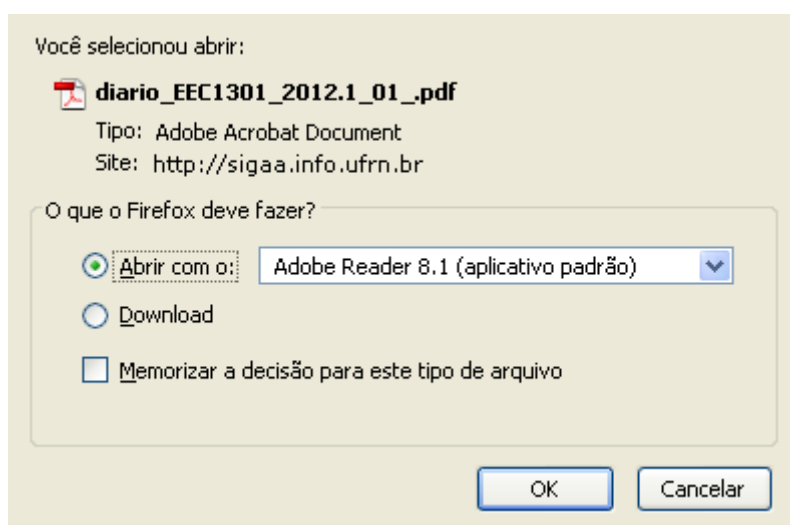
Você selecionou abrir:

diario_EEC1301_2012.1_01_.pdf

Tipo: Adobe Acrobat Document

Site: http://sigaa.info.ufrn.br

O que o Firefox deve fazer?

Abrir com o: Adobe Reader 8.1 (aplicativo padrão)

Download

Memorizar a decisão para este tipo de arquivo

OK

Cancelar